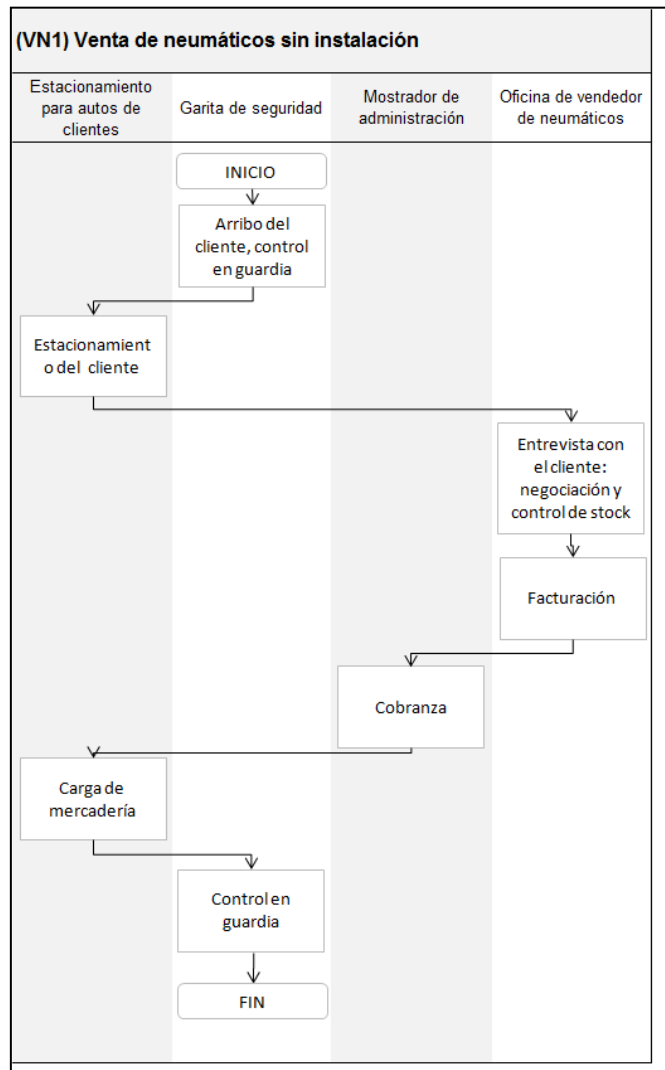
(VN1) Venta de neumáticos sin instalación

Estacionamiento para autos de clientes

Garita de seguridad

Mostrador de administración

Oficina de vendedor de neumáticos

INICIO

Arribo del cliente, control en guardia

Estacionamient o del cliente

Entrevista con el cliente: negociación y control de stock

Facturación

Cobranza

Carga de mercadería

Control en guardia

FIN